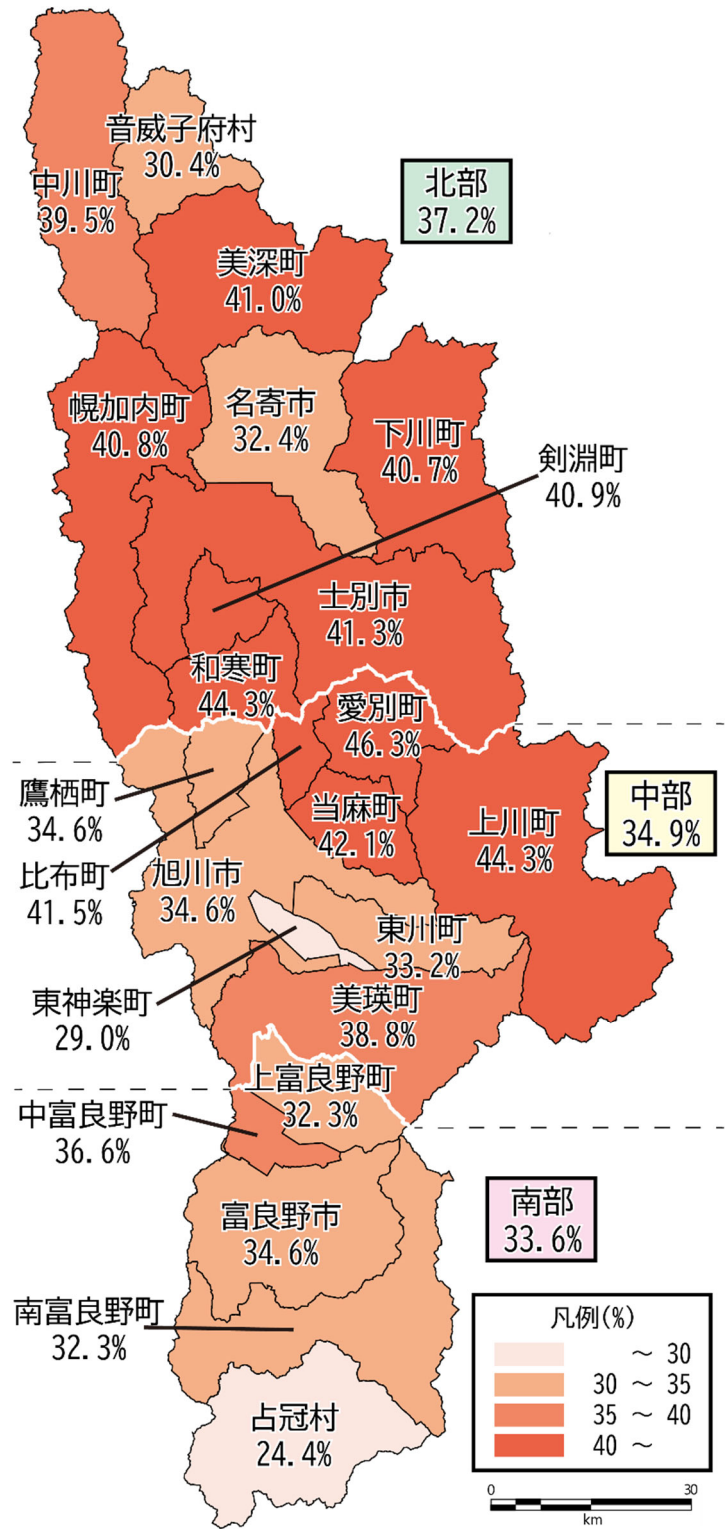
音威子府村
30.4%

中川町
39.5%

北部
37.2%

美深町
41.0%

幌加内町
40.8%

名寄市
32.4%

下川町
40.7%

剣淵町
40.9%

士別市
41.3%

和寒町
44.3%

愛別町
46.3%

鷹栖町
34.6%

比布町
41.5%

当麻町
42.1%

上川町
44.3%

中部
34.9%

旭川市
34.6%

東川町
33.2%

東神楽町
29.0%

美瑛町
38.8%

上富良野町
32.3%

中富良野町
36.6%

南部
33.6%

富良野市
34.6%

南富良野町
32.3%

占冠村
24.4%

凡例(%)

| | |
|---|---|
| | ～ 30 |
| | 30 ～ 35 |
| | 35 ～ 40 |
| | 40 ～ |

0 30
km